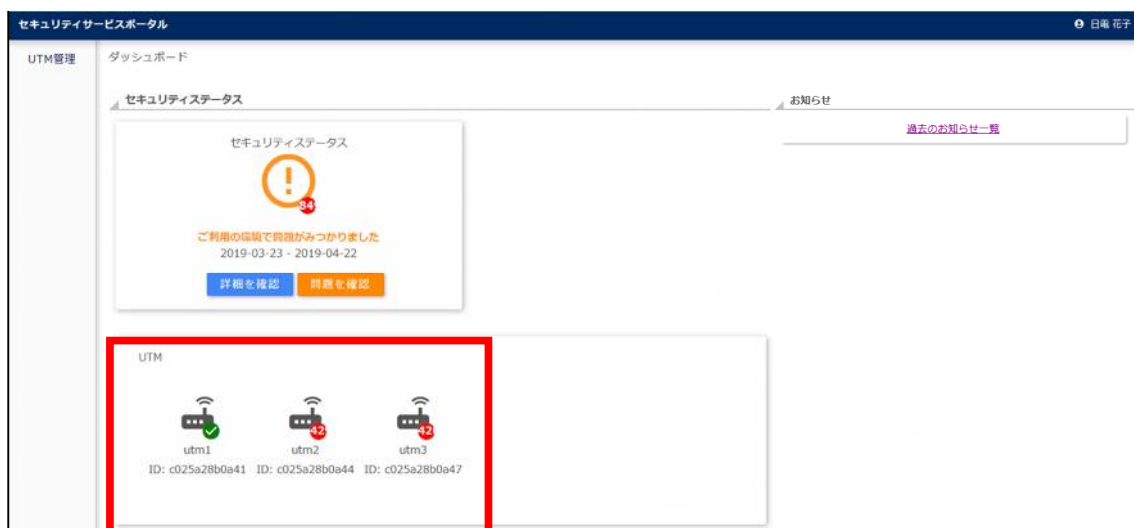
セキュリティサービスポータル

日電 花子

UTM管理

ダッシュボード

セキュリティステータス

お知らせ

過去のお知らせ一覧

セキュリティステータス

84

ご利用の端末で問題がみつかりました
2019-03-23 - 2019-04-22

詳細を確認 問題を確認

UTM

utm1
ID: c025a28b0a41

42
utm2
ID: c025a28b0a44

42
utm3
ID: c025a28b0a47